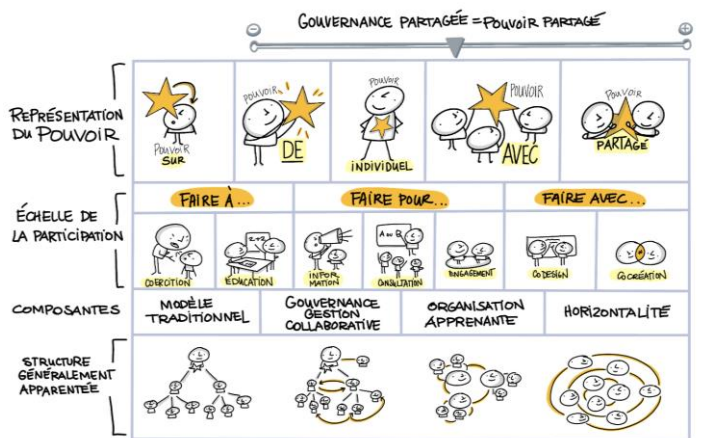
GOUVERNANCE PARTAGÉE = POUVOIR PARTAGÉ

⊖ ⊕

REPRÉSENTATION DU POUVOIR

POUVOIR SUR

POUVOIR DE

POUVOIR INDIVIDUEL

POUVOIR AVEC

POUVOIR PARTAGÉ

ÉCHELLE DE LA PARTICIPATION

FAIRE À...

FAIRE POUR...

FAIRE AVEC...

COERCITION

ÉDUCATION

INFORMATION

CONSULTATION

ENGAGEMENT

CODESIGN

COCRÉATION

COMPOSANTES

MODÈLE TRADITIONNEL

GOUVERNANCE GESTION COLLABORATIVE

ORGANISATION APPRENANTE

HORIZONTALITÉ

STRUCTURE GÉNÉRALEMENT APPARENTÉE